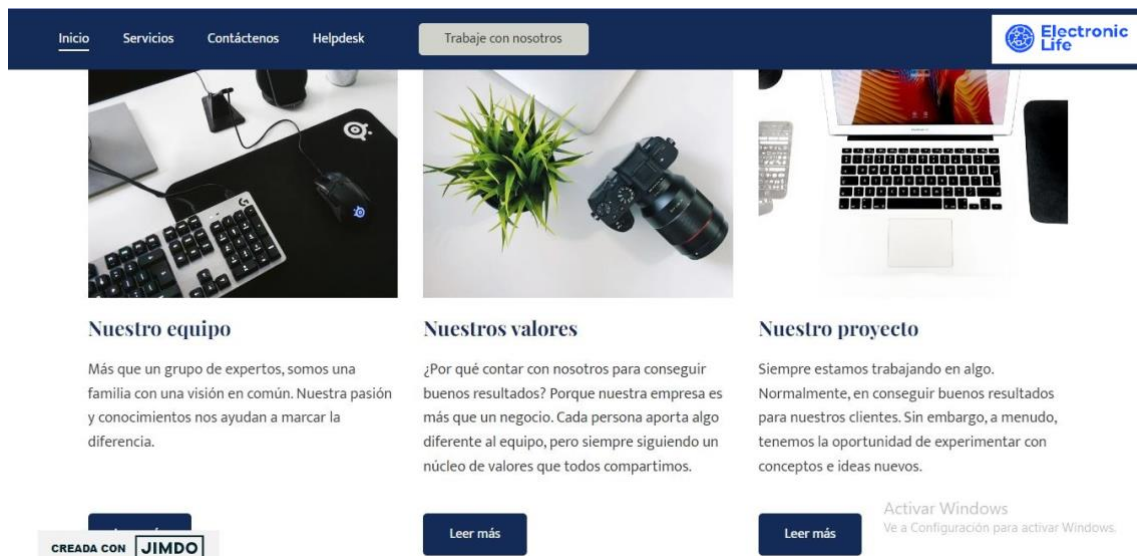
Inicio Servicios Contáctenos Helpdesk

Trabaje con nosotros

Electronic Life

Nuestro equipo

Más que un grupo de expertos, somos una familia con una visión en común. Nuestra pasión y conocimientos nos ayudan a marcar la diferencia.

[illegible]

Nuestros valores

¿Por qué contar con nosotros para conseguir buenos resultados? Porque nuestra empresa es más que un negocio. Cada persona aporta algo diferente al equipo, pero siempre siguiendo un núcleo de valores que todos compartimos.

Leer más

Nuestro proyecto

Siempre estamos trabajando en algo. Normalmente, en conseguir buenos resultados para nuestros clientes. Sin embargo, a menudo, tenemos la oportunidad de experimentar con conceptos e ideas nuevos.

Leer más

Activar Windows
Ve a Configuración para activar Windows.

CREADA CON JIMDO